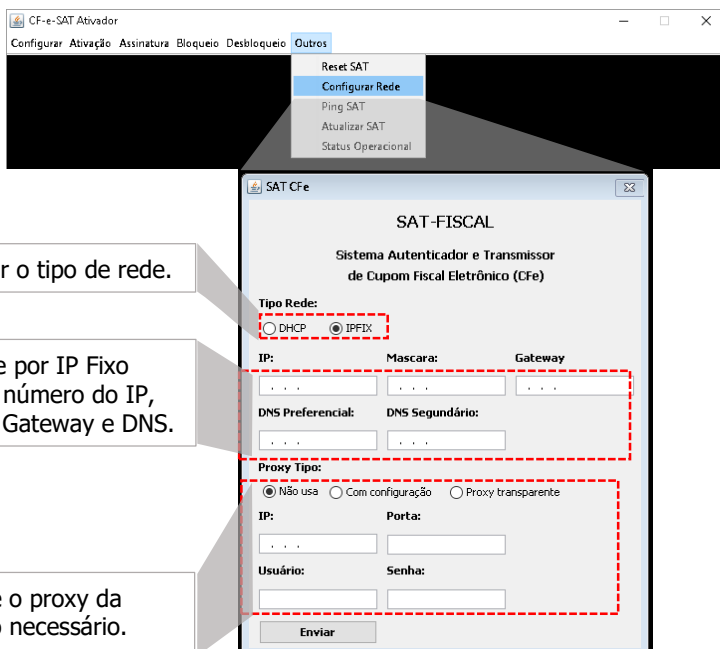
CF-e-SAT Ativador

Configurar Ativação Assinatura Bloqueio Desbloqueio Outros

Reset SAT
Configurar Rede
Ping SAT
Atualizar SAT
Status Operacional

SAT CFe

SAT-FISCAL

Sistema Autenticador e Transmissor de Cupom Fiscal Eletrônico (CFe)

r o tipo de rede.

Tipo Rede:
DHCP IPFIX

e por IP Fixo
número do IP,
Gateway e DNS.

IP: Mascara: Gateway
. . . . . . . . .

DNS Preferencial: DNS Segundário:
. . . . . .

Proxy Tipo:
Não usa Com configuração Proxy transparente

IP: Porta:
. . .

Usuário: Senha:

e o proxy da
o necessário.

Enviar